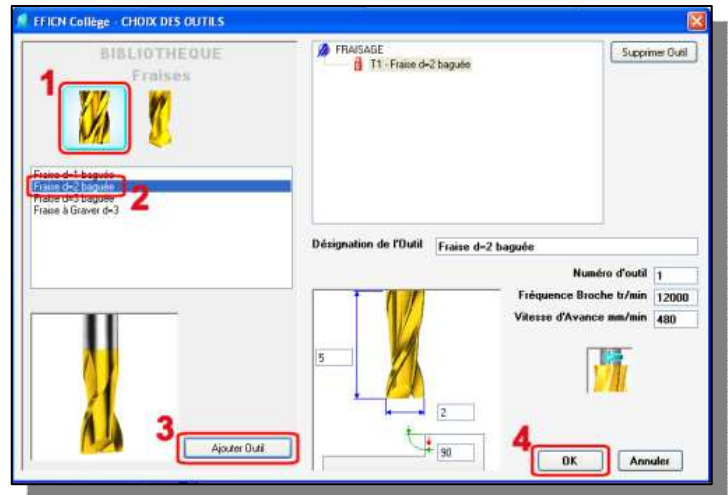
EFICN Collège - CHOIX DES OUTILS

BIBLIOTHEQUE
Fraises

1

Fraise d=1 baguée
Fraise d=2 baguée
Fraise d=3 baguée
Fraise à Graver d=3

2

3

Ajouter Outil

FRAISAGE
T1 - Fraise d=2 baguée

Supprimer Outil

Désignation de l'Outil Fraise d=2 baguée

Numéro d'outil 1
Fréquence Broche tr/min 12000
Vitesse d'Avance mm/min 480

5
2
90

4

OK
Annuler